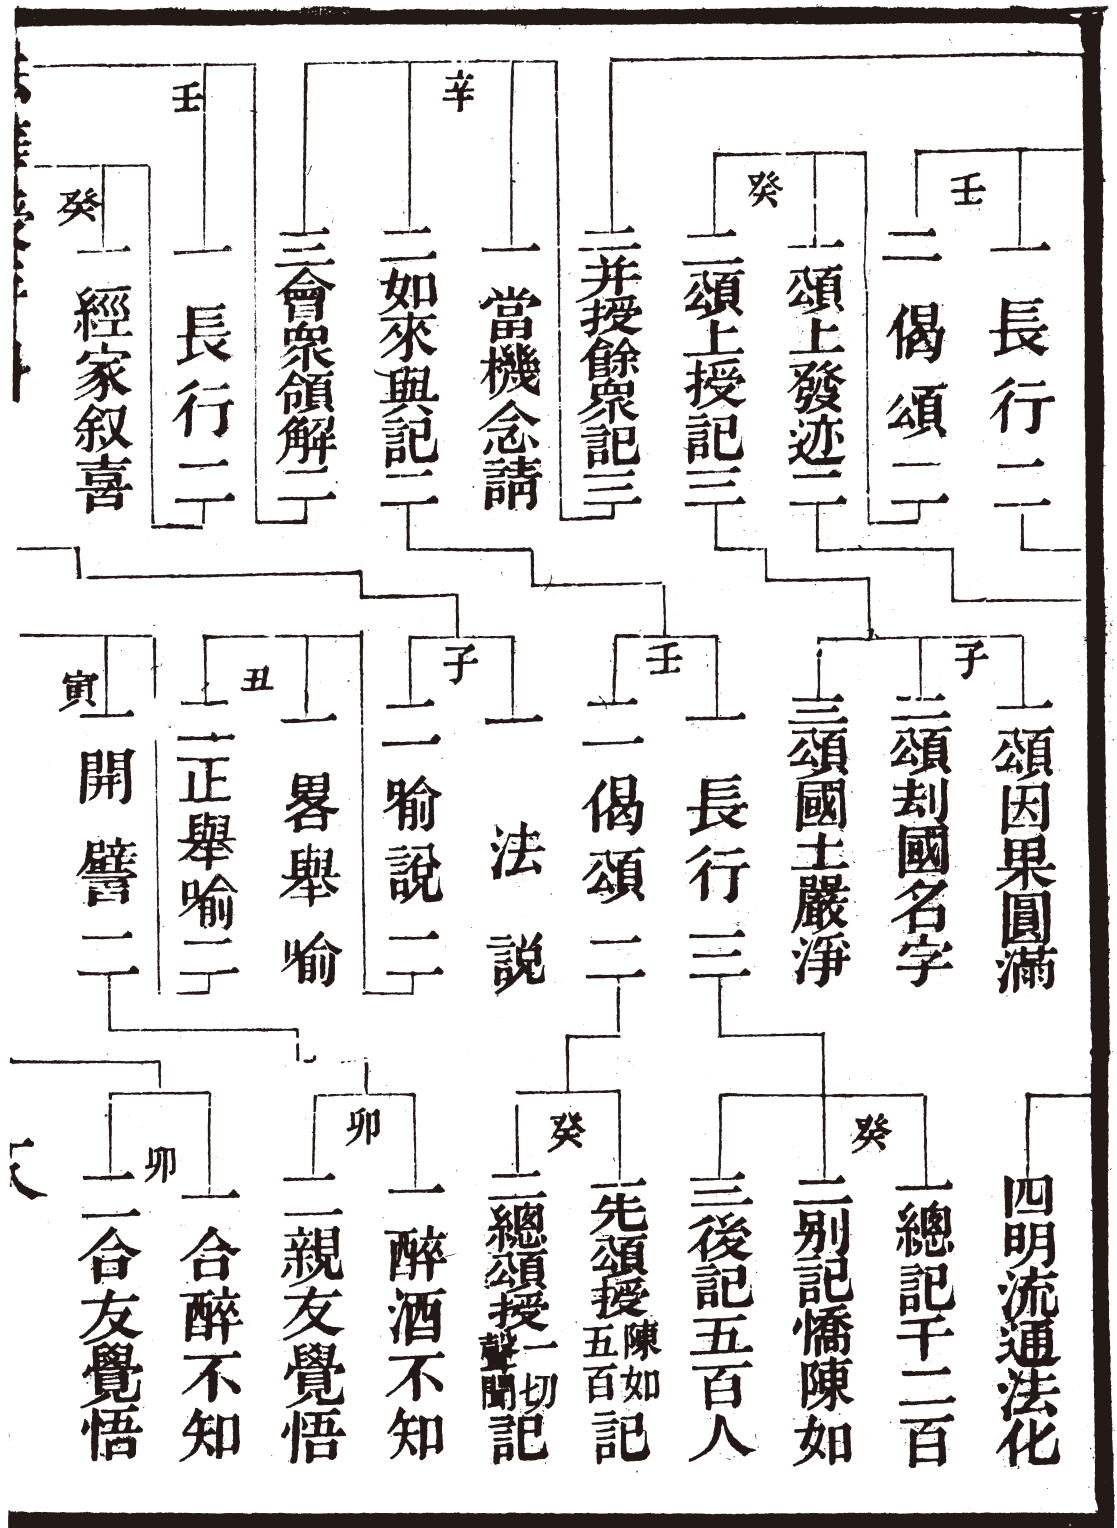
壬 一長行二
二偈頌二

癸 一頌上發迹二
二頌上授記三

二并授餘衆記三

辛 一當機念請
二如來與記二
三會衆領解二

壬 一長行二

癸 一經家叙喜

子 一頌因果圓滿
二頌封國名字
三頌國土嚴淨

四明流通法化

壬 一長行三
二偈頌二

子 一法說
二喻說二

丑 一畧舉喻
二正舉喻二

寅 一開譬二

癸 一總記千二百
二別記憍陳如
三後記五百人

癸 一先頌授陳如五百記
二總頌授一切聲聞記

卯 一醉酒不知
二親友覺悟

卯 一合醉不知
二合友覺悟